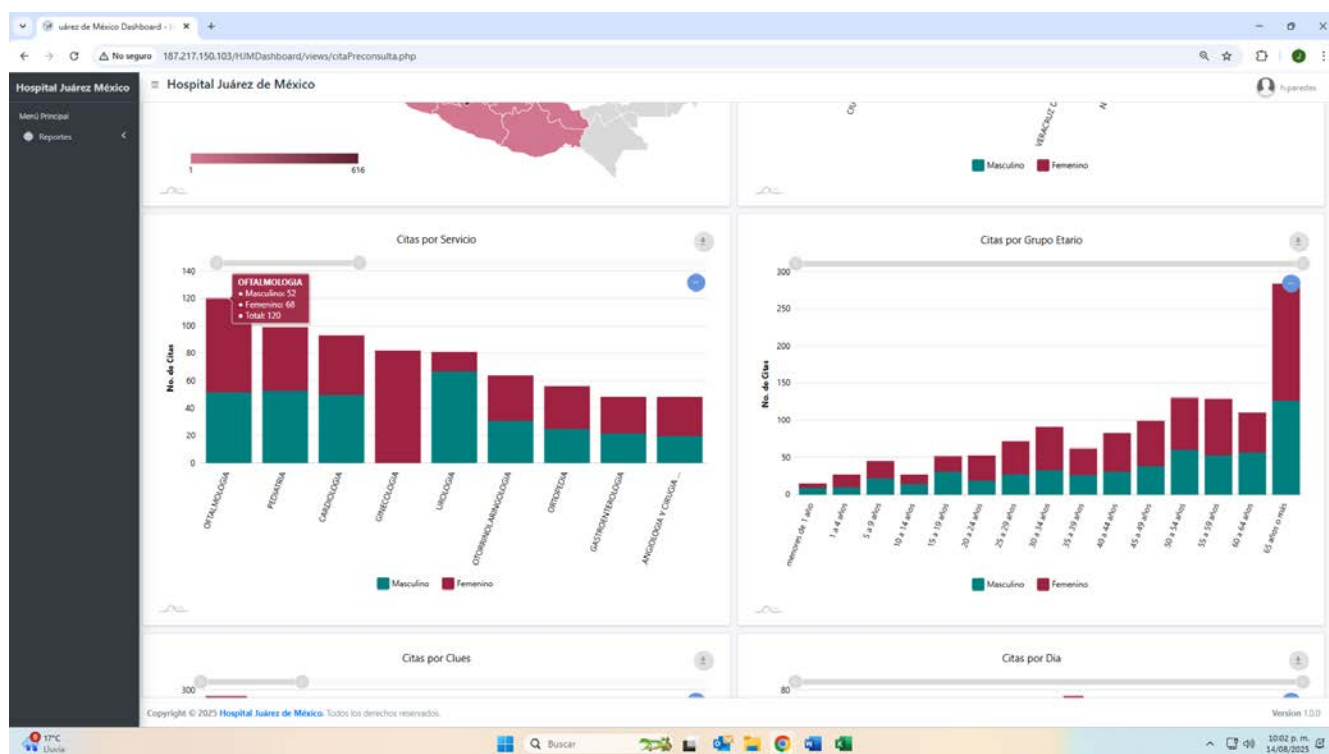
uárez de México Dashboard - ×

No seguro 187.217.150.103/HJMDashboard/views/citaPreconsulta.php

Hospital Juárez México

Hospital Juárez de México

h.paredes

Menú Principal

Reportes

1 616

CIU

VERACRUZ C

Masculino Femenino

Citas por Servicio

OFTALMOLOGIA
• Masculino: 52
• Femenino: 68
• Total: 120

140
120
100
80
60
40
20
0

No. de Citas

OFTALMOLOGIA
PEDIATRIA
CARDIOLOGIA
GINECOLOGIA
UROLOGIA
OTORRINOLARINGOLOGIA
ORTOPEDIA
GASTROENTEROLOGIA
ANGIOLOGIA Y CIRUGIA ...

Masculino Femenino

Citas por Grupo Etario

300
250
200
150
100
50
0

No. de Citas

menores de 1 año
1 a 4 años
5 a 9 años
10 a 14 años
15 a 19 años
20 a 24 años
25 a 29 años
30 a 34 años
35 a 39 años
40 a 44 años
45 a 49 años
50 a 54 años
55 a 59 años
60 a 64 años
65 años o más

Masculino Femenino

Citas por Clues

300

Citas por Dia

80

Copyright © 2025 Hospital Juárez de México. Todos los derechos reservados.

Version 1.0.0

17°C
Lluvia

Buscar

10:02 p. m.
14/08/2025